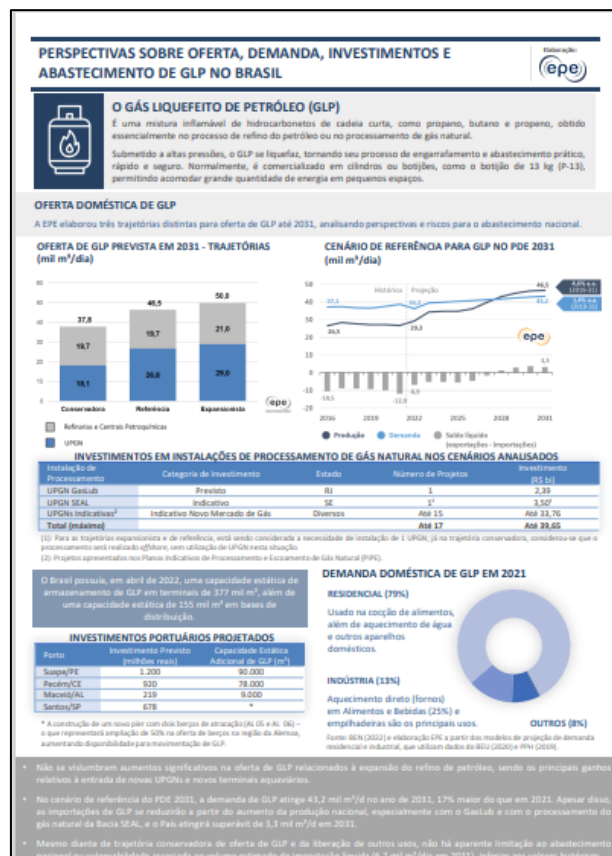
PERSPECTIVAS SOBRE OFERTA, DEMANDA, INVESTIMENTOS E ABASTECIMENTO DE GLP NO BRASIL

Elaboração: epe

O GÁS LIQUEFEITO DE PETRÓLEO (GLP)

É uma mistura inflamável de hidrocarbonetos de cadeia curta, como propano, butano e propeno, obtido essencialmente no processo de refino do petróleo ou no processamento de gás natural.

Submetido a altas pressões, o GLP se liquefaz, tornando seu processo de engarrafamento e abastecimento prático, rápido e seguro. Normalmente, é comercializado em cilindros ou botijões, como o botijão de 13 kg (P-13), permitindo acomodar grande quantidade de energia em pequenos espaços.

OFERTA DOMÉSTICA de GLP

A EPE elaborou três trajetórias distintas para oferta de GLP até 2031, analisando perspectivas e riscos para o abastecimento nacional.

OFERTA DE GLP PREVISTA EM 2031 - TRAJETÓRIAS (mil m³/dia)

60 50 40 30 20 10 0

37,8 19,7 18,1 Conservadora
46,5 19,7 26,8 Referência
50,0 21,0 29,0 Expansionista

Refinarias e Centrais Petroquímicas
UPGN

epe

CENÁRIO DE REFERÊNCIA PARA GLP NO PDE 2031 (mil m³/dia)

Histórico Projeção

60 40 20 0 -20

37,1 34,5 -10,5 36,2 29,3 -6,9 -11,0 46,5 43,2 3,3

4,8% a.a. (2019-31)
1,3% a.a. (2019-31)

epe

2016 2019 2022 2025 2028 2031

Produção Demanda Saldo líquido (exportações - importações)

INVESTIMENTOS EM INSTALAÇÕES DE PROCESSAMENTO DE GÁS NATURAL NOS CENÁRIOS ANALISADOS

| Instalação de Processamento | Categoria de Investimento | Estado | Número de Projetos | Investimento (R$ bi) |
|---|---|---|---|---|
| UPGN GasLub | Previsto | RJ | 1 | 2,39 |
| UPGN SEAL | Indicativo | SE | 1¹ | 3,50¹ |
| UPGNs Indicativas² | Indicativo Novo Mercado de Gás | Diversos | Até 15 | Até 33,76 |
| Total (máximo) | | | Até 17 | Até 39,65 |

(1): Para as trajetórias expansionista e de referência, está sendo considerada a necessidade de instalação de 1 UPGN; já na trajetória conservadora, considerou-se que o processamento será realizado offshore, sem utilização de UPGN nesta situação.
(2): Projetos apresentados nos Planos Indicativos de Processamento e Escoamento de Gás Natural (PIPE).

O Brasil possuía, em abril de 2022, uma capacidade estática de armazenamento de GLP em terminais de 377 mil m³, além de uma capacidade estática de 155 mil m³ em bases de distribuição.

INVESTIMENTOS PORTUÁRIOS PROJETADOS

| Porto | Investimento Previsto (milhões reais) | Capacidade Estática Adicional de GLP (m³) |
|---|---|---|
| Suape/PE | 1.200 | 90.000 |
| Pecém/CE | 920 | 78.000 |
| Maceió/AL | 219 | 9.000 |
| Santos/SP | 678 | * |

* A construção de um novo píer com dois berços de atracação (AL 05 e AL 06) – o que representará ampliação de 50% na oferta de berços na região da Alemoa, aumentando disponibilidade para movimentação de GLP.

DEMANDA DOMÉSTICA DE GLP EM 2021

RESIDENCIAL (79%)
Usado na cocção de alimentos, além de aquecimento de água e outros aparelhos domésticos.

INDÚSTRIA (13%)
Aquecimento direto (fornos) em Alimentos e Bebidas (25%) e empilhadeiras são os principais usos.

OUTROS (8%)

Fonte: BEN (2022) e elaboração EPE a partir dos modelos de projeção de demanda residencial e industrial, que utilizam dados do BEU (2020) e PPH (2019).

Não se vislumbram aumentos significativos na oferta de GLP relacionados à expansão do refino de petróleo, sendo os principais ganhos relativos à entrada de novas UPGNs e novos terminais aquaviários.

No cenário de referência do PDE 2031, a demanda de GLP atinge 43,2 mil m³/d no ano de 2031, 17% maior do que em 2021. Apesar disso, as importações de GLP se reduzirão a partir do aumento da produção nacional, especialmente com o GasLub e com o processamento do gás natural da Bacia SEAL, e o País atingirá superávit de 3,3 mil m³/d em 2031.

Mesmo diante de trajetória conservadora de oferta de GLP e de liberação de outros usos, não há aparente limitação ao abastecimento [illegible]